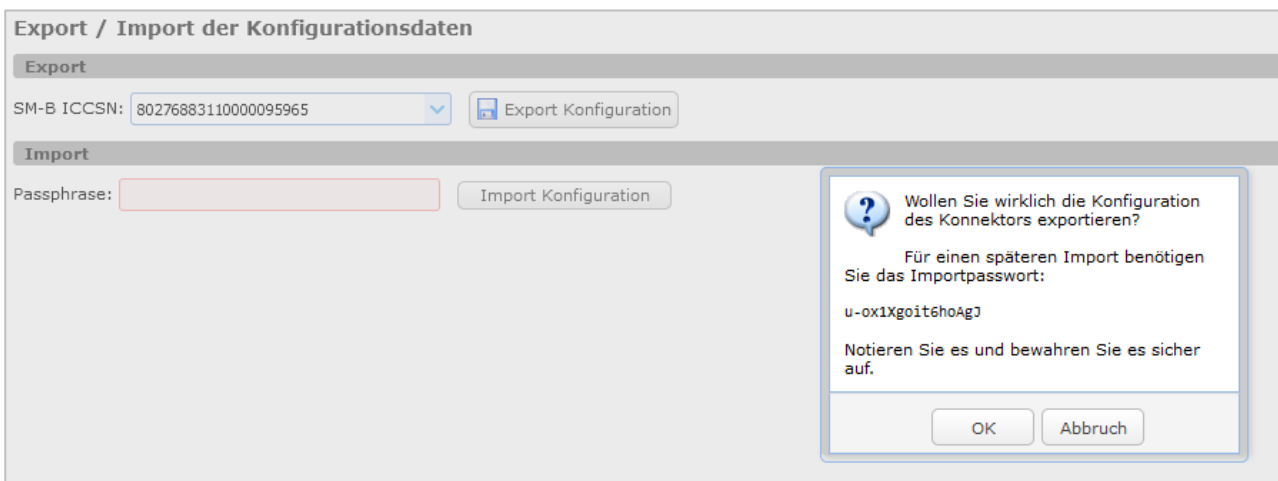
Export / Import der Konfigurationsdaten

Export

SM-B ICCSN: 80276883110000095965

Export Konfiguration

Import

Passphrase:

Import Konfiguration

Wollen Sie wirklich die Konfiguration des Konnektors exportieren?

Für einen späteren Import benötigen Sie das Importpasswort:

u-ox1Xgoit6hoAgJ

Notieren Sie es und bewahren Sie es sicher auf.

OK

Abbruch